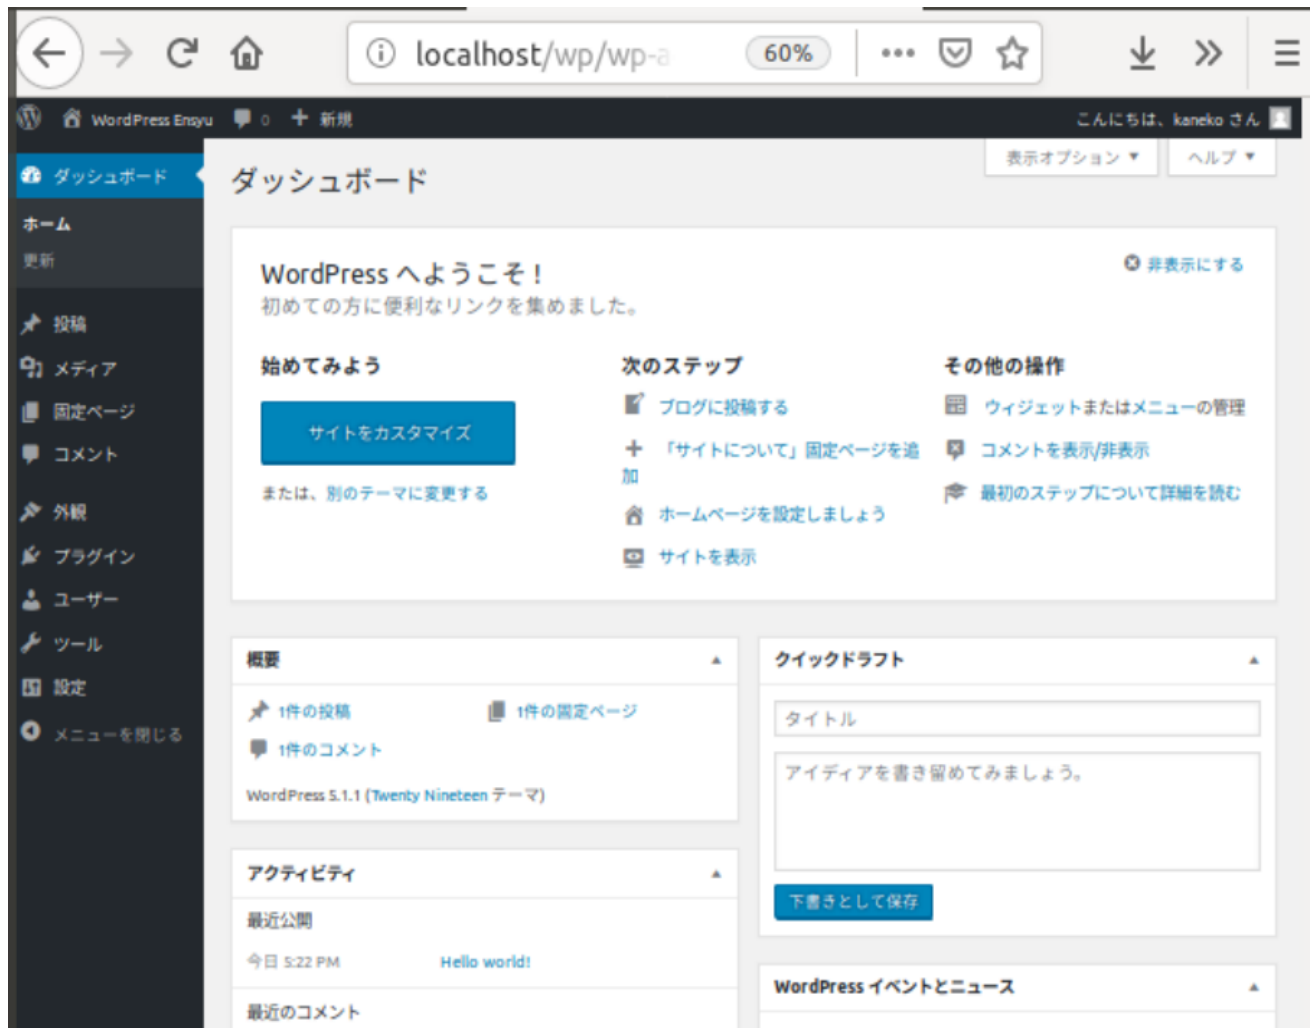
localhost/wp/wp-a 60%

WordPress Ensyu 0 新規 こんにちは、kaneko さん

ダッシュボード
ホーム
更新
投稿
メディア
固定ページ
コメント
外観
プラグイン
ユーザー
ツール
設定
メニューを閉じる

ダッシュボード

表示オプション ▾ ヘルプ ▾

WordPress へようこそ !
初めての方に便利なリンクを集めました。

非表示にする

始めてみよう
サイトをカスタマイズ
または、別のテーマに変更する

次のステップ
ブログに投稿する
「サイトについて」固定ページを追加
ホームページを設定しましょう
サイトを表示

その他の操作
ウィジェットまたはメニューの管理
コメントを表示/非表示
最初のステップについて詳細を読む

概要
1件の投稿
1件の固定ページ
1件のコメント
WordPress 5.1.1 (Twenty Nineteen テーマ)

クイックドラフト
タイトル
アイディアを書き留めてみましょう。
下書きとして保存

アクティビティ
最近公開
今日 5:22 PM Hello world!
最近のコメント

WordPress イベントとニュース